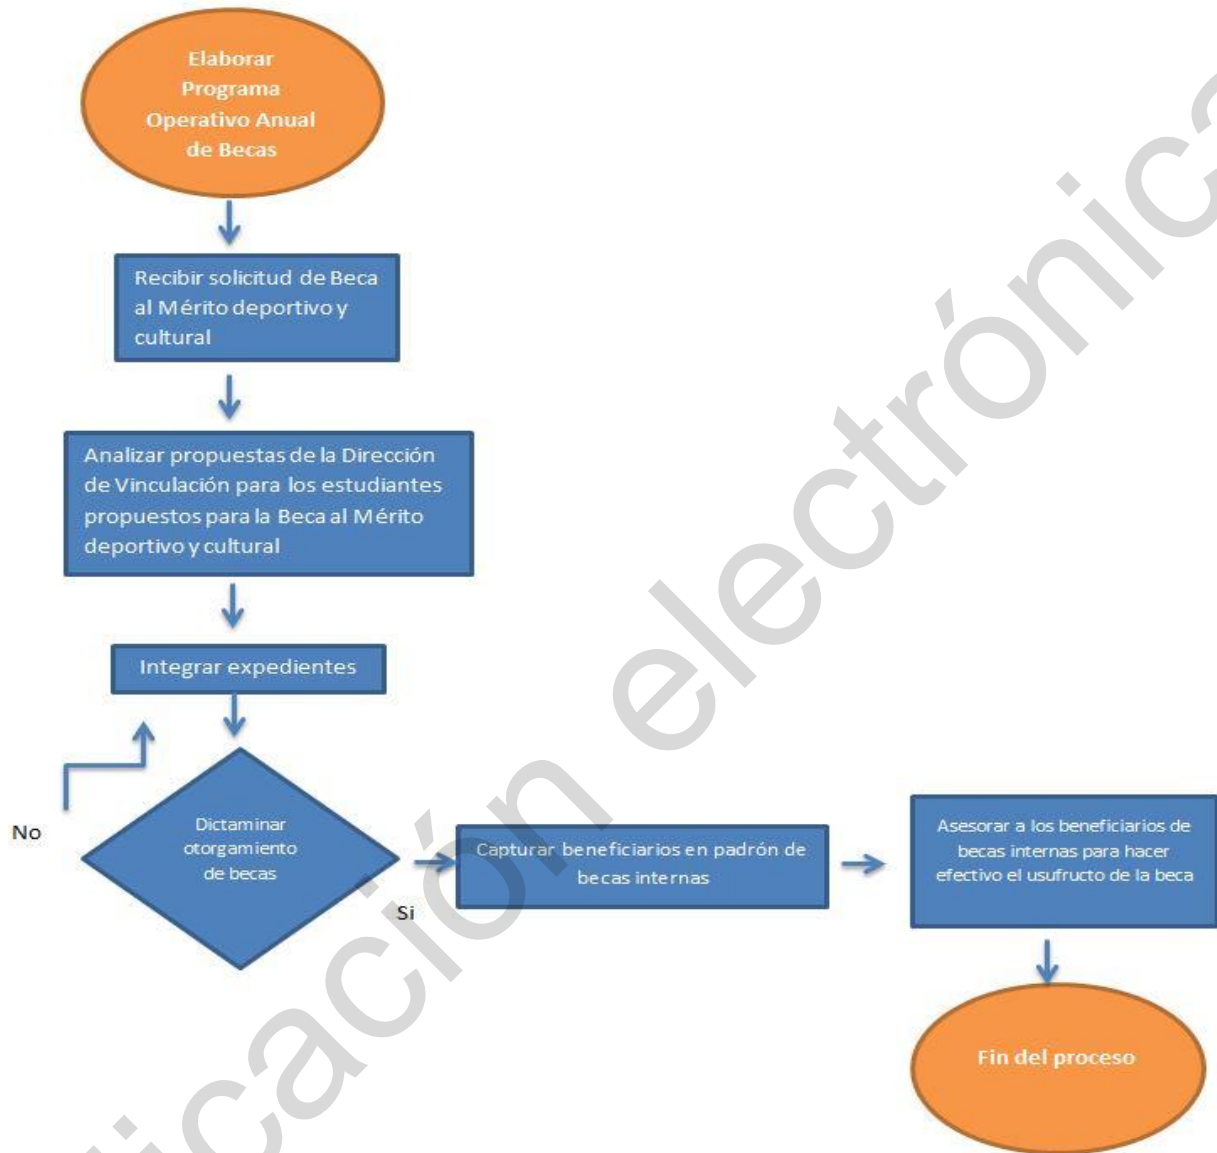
Elaborar Programa Operativo Anual de Becas

Recibir solicitud de Beca al Mérito deportivo y cultural

Analizar propuestas de la Dirección de Vinculación para los estudiantes propuestos para la Beca al Mérito deportivo y cultural

Integrar expedientes

No

Dictaminar otorgamiento de becas

Si

Capturar beneficiarios en padrón de becas internas

Asesorar a los beneficiarios de becas internas para hacer efectivo el usufructo de la beca

Fin del proceso

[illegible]cación electrónica